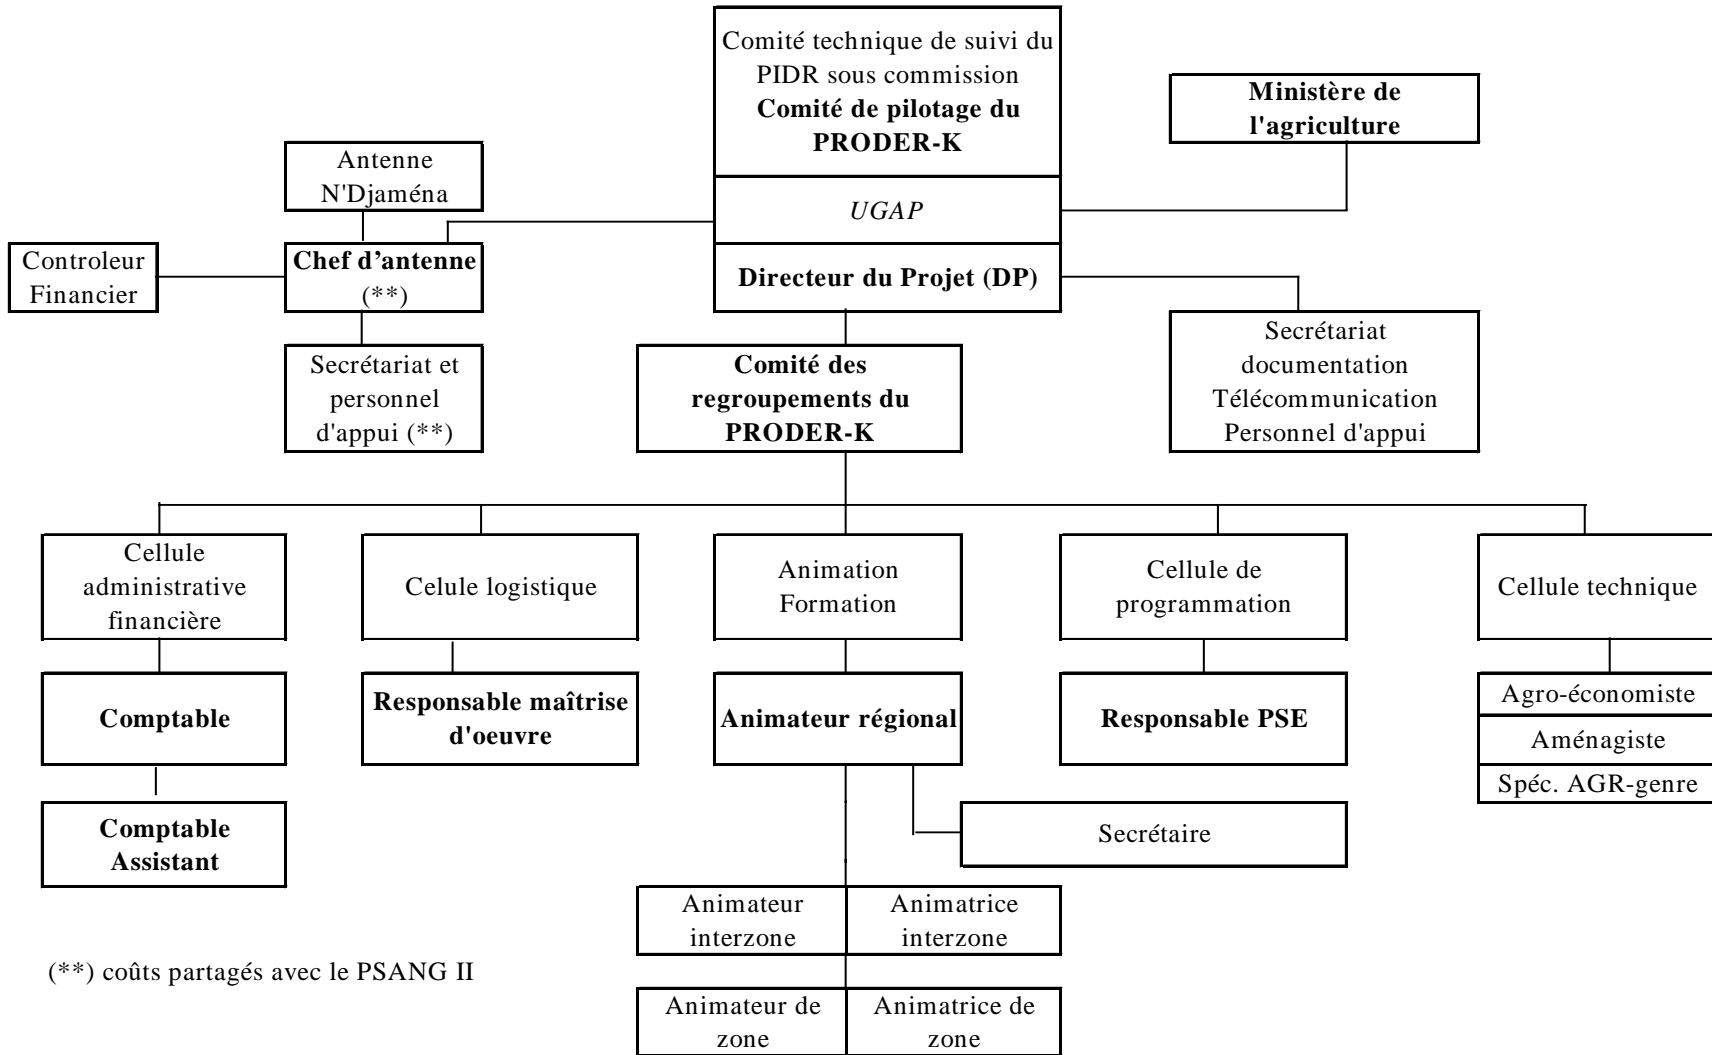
Comité technique de suivi du PIDR sous commission
**Comité de pilotage du PRODER-K**

UGAP

**Directeur du Projet (DP)**

**Ministère de l'agriculture**

Antenne N'Djaména

**Chef d'antenne** (**)

Controleur Financier

Secrétariat et personnel d'appui (**)

**Comité des regroupements du PRODER-K**

Secrétariat documentation Télécommunication Personnel d'appui

Cellule administrative financière

Celule logistique

Animation Formation

Cellule de programmation

Cellule technique

**Comptable**

**Responsable maîtrise d'oeuvre**

**Animateur régional**

**Responsable PSE**

Agro-économiste

Aménagiste

Spéc. AGR-genre

**Comptable Assistant**

Secrétaire

Animateur interzone

Animatrice interzone

Animateur de zone

Animatrice de zone

(**) coûts partagés avec le PSANG II